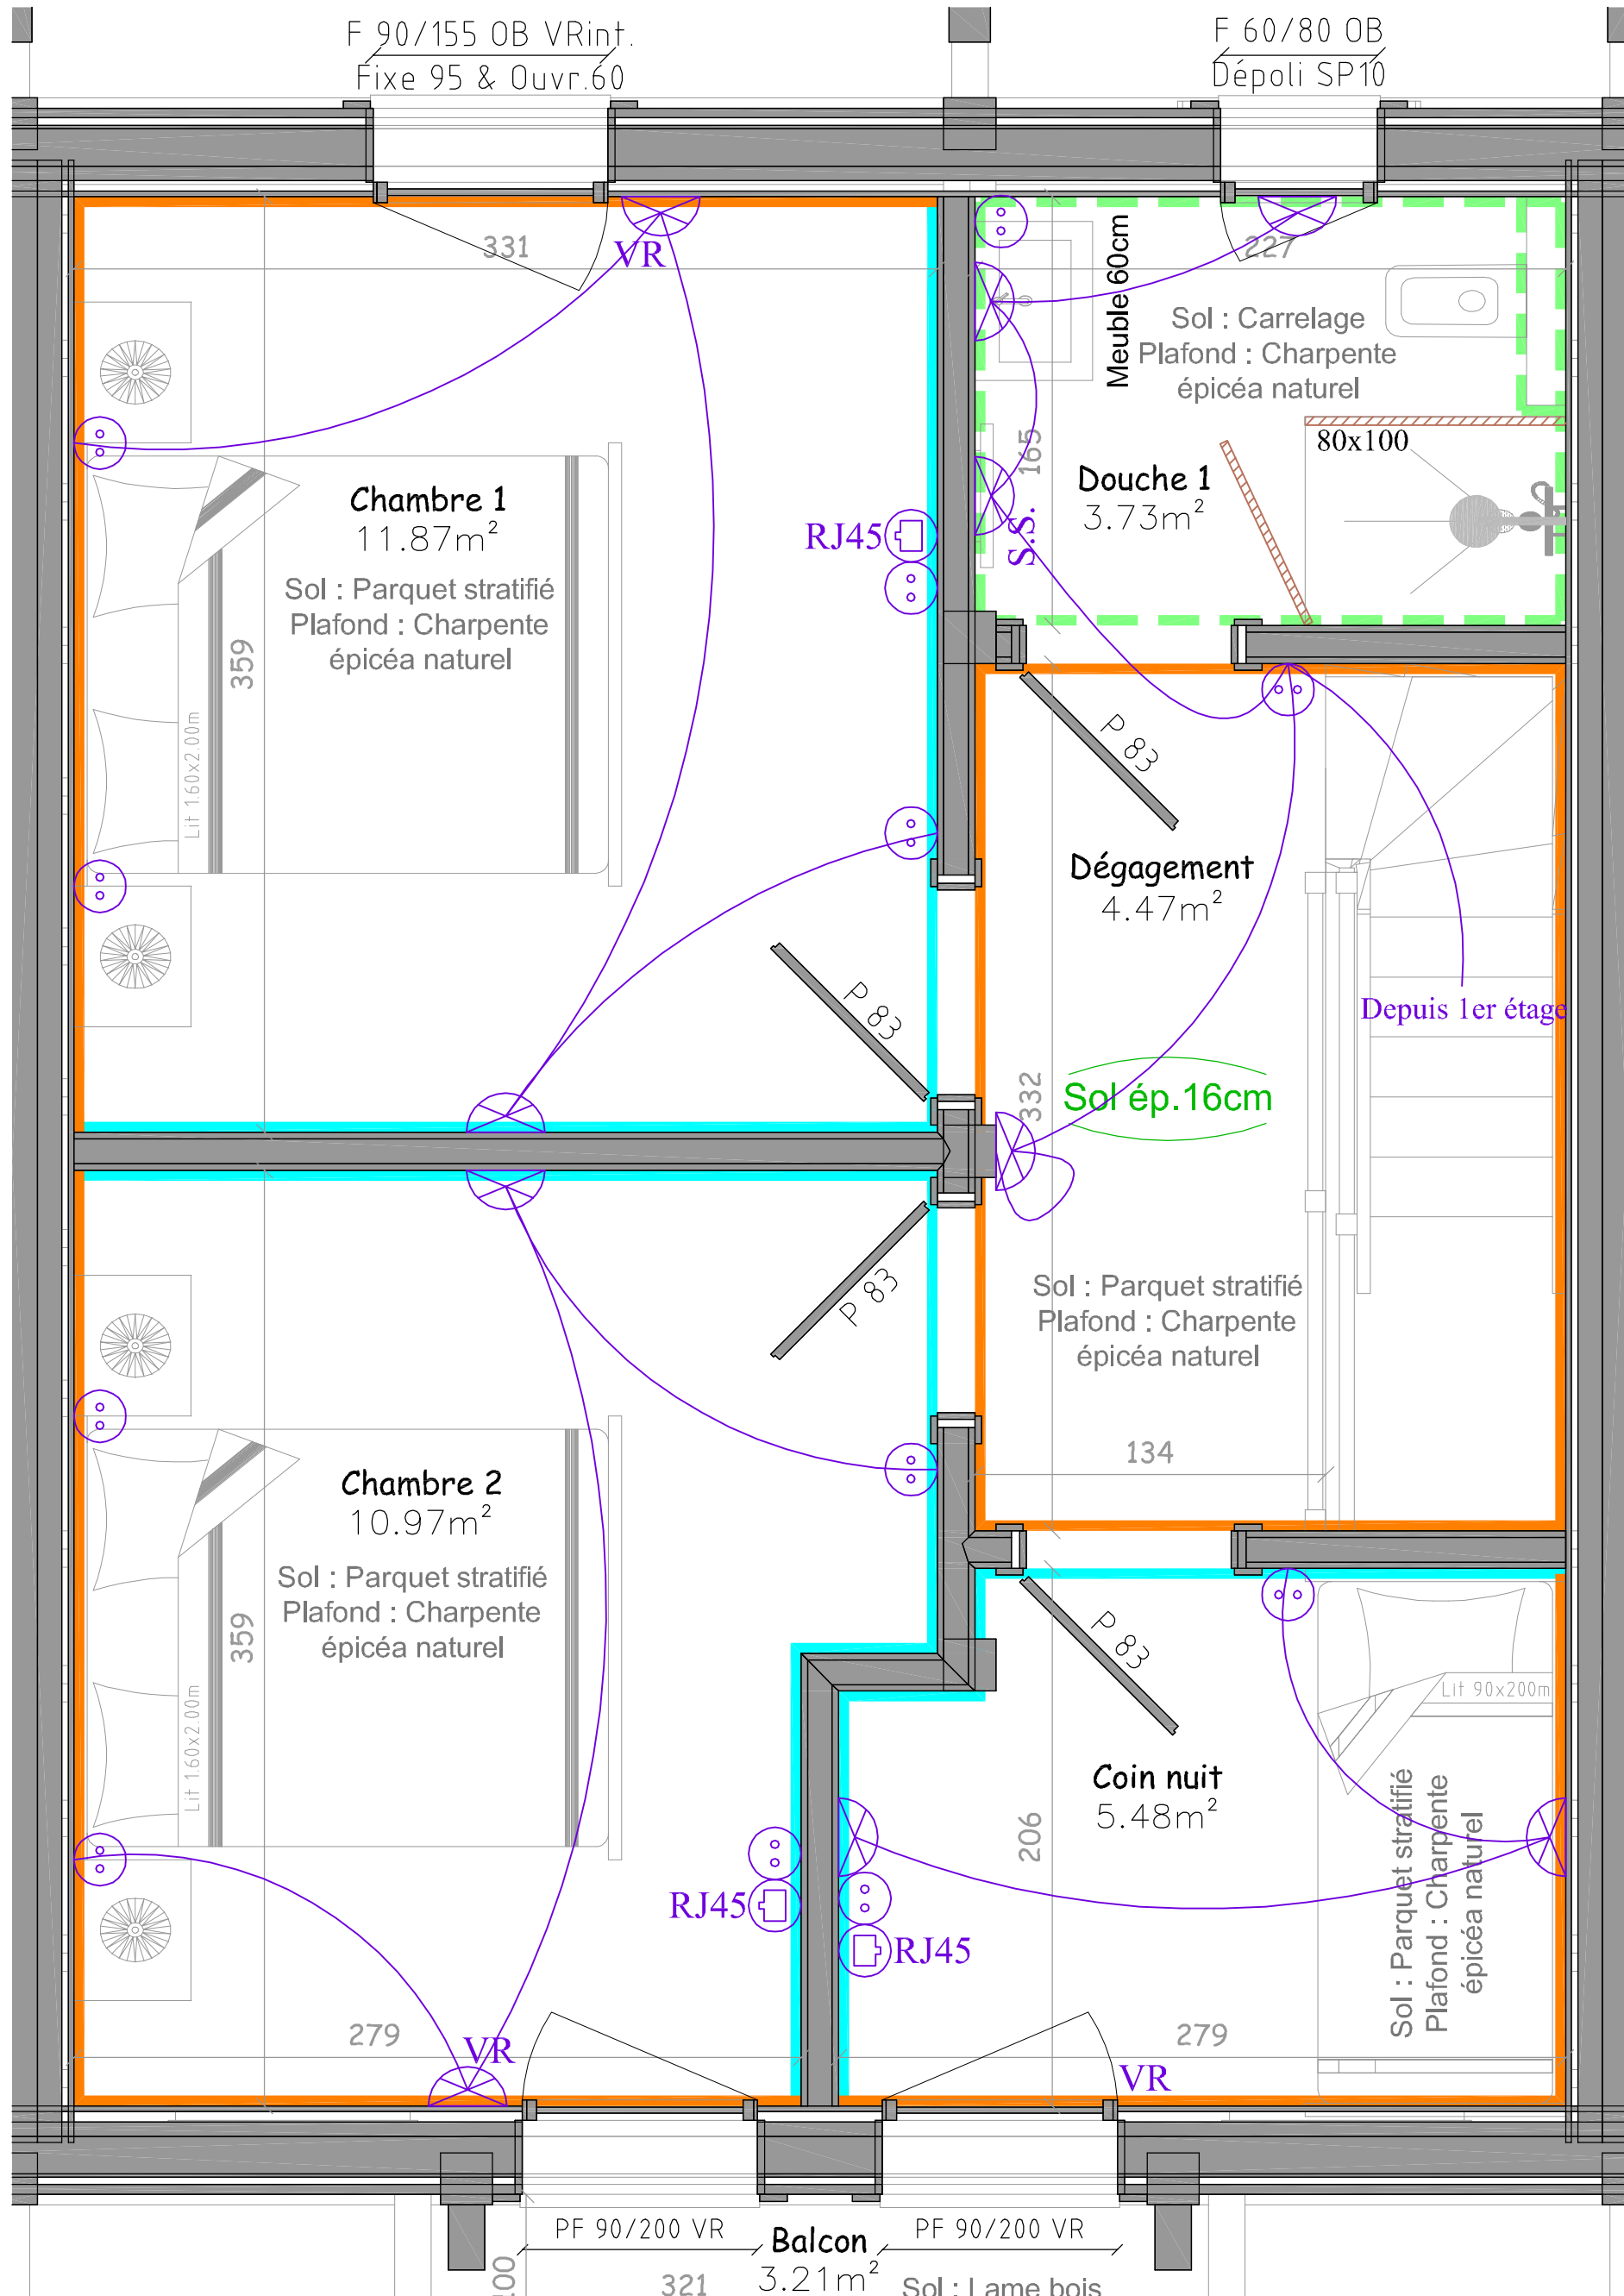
F 90/155 OB VRint.
Fixe 95 & Ouvr.60

F 60/80 OB
Dépoli SP10

331
VR

227
Meuble 60cm
Sol : Carrelage
Plafond : Charpente
épicéa naturel

80x100
165
S.S.
Douche 1
3.73m$^2$

RJ45

Chambre 1
11.87m$^2$
Sol : Parquet stratifié
Plafond : Charpente
épicéa naturel
359
Lit 160x2.00m

P 83
Dégagement
4.47m$^2$

P 83
Depuis 1er étage
332
Sol ép.16cm

P 83
Sol : Parquet stratifié
Plafond : Charpente
épicéa naturel
134

Chambre 2
10.97m$^2$
Sol : Parquet stratifié
Plafond : Charpente
épicéa naturel
359
Lit 160x2.00m

P 83
Coin nuit
5.48m$^2$
206
Lit 90x200m
Sol : Parquet stratifié
Plafond : Charpente
épicéa naturel

RJ45
RJ45

279
VR
279
VR

PF 90/200 VR
Balcon
3.21m$^2$
PF 90/200 VR
321
Sol : Lame bois
100